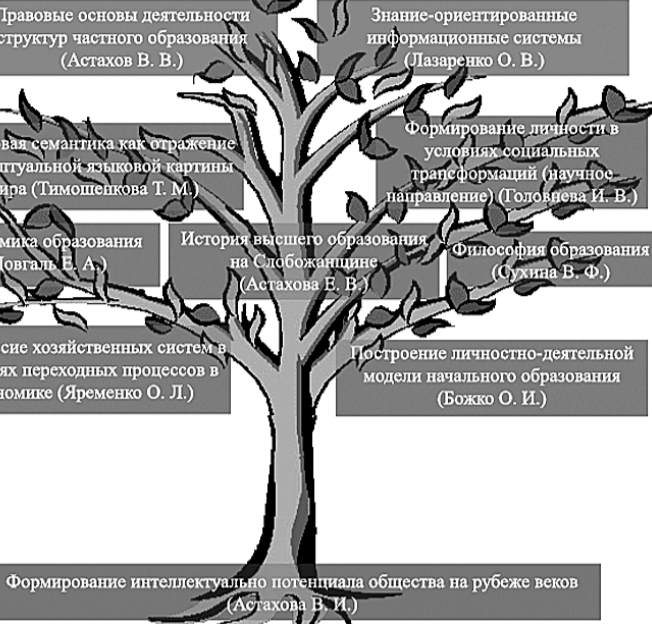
Правовые основы деятельности структур частного образования (Астахов В. В.)

Знание-ориентированные информационные системы (Лазаренко О. В.)

вая семантика как отражение птуальной языковой картины ира (Тимошенкова Т. М.)

Формирование личности в условиях социальных трансформаций (научное направление) (Головнева И. В.)

мика образования Довгаль Е. А.)

История высшего образования на Слобожанщине (Астахова Е. В.)

Философия образования (Сухина В. Ф.)

сие хозяйственных систем в ях переходных процессов в номике (Яременко О. Л.)

Построение личностно-деятельной модели начального образования (Божко О. И.)

Формирование интеллектуально потенциала общества на рубеже веков (Астахова В. И.)